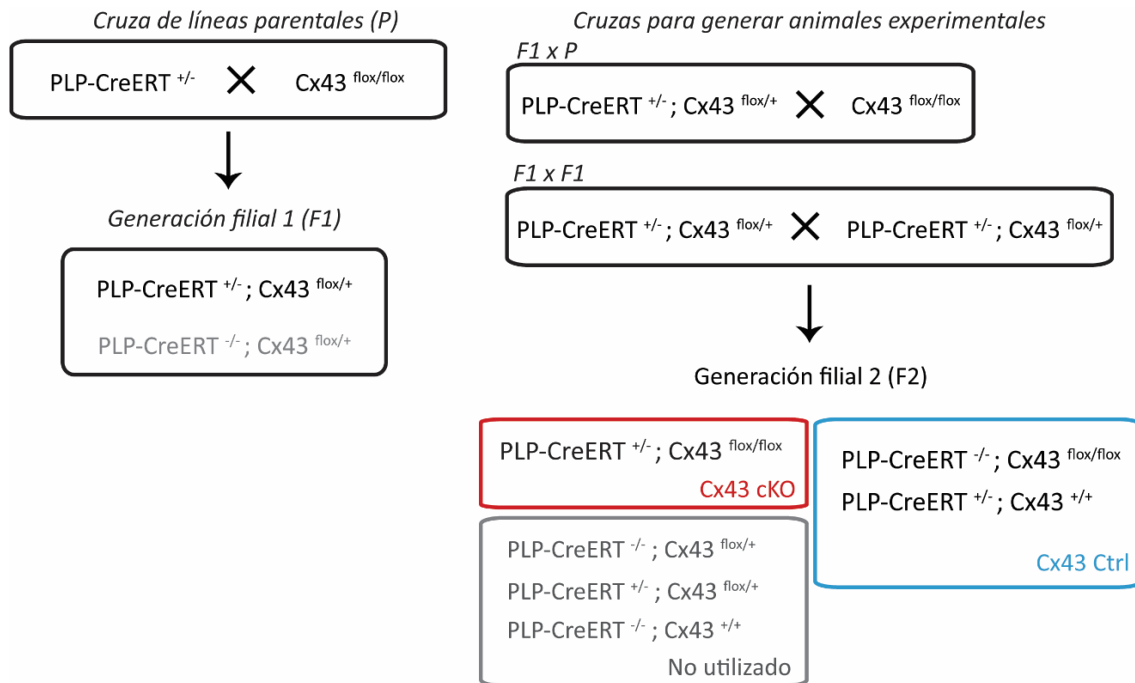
Cruza de líneas parentales (P)

PLP-CreERT $^{+/-}$ X Cx43 $^{flox/flox}$

Generación filial 1 (F1)

PLP-CreERT $^{+/-}$; Cx43 $^{flox/+}$

PLP-CreERT $^{-/-}$; Cx43 $^{flox/+}$

Cruzas para generar animales experimentales

F1 x P

PLP-CreERT $^{+/-}$; Cx43 $^{flox/+}$ X Cx43 $^{flox/flox}$

F1 x F1

PLP-CreERT $^{+/-}$; Cx43 $^{flox/+}$ X PLP-CreERT $^{+/-}$; Cx43 $^{flox/+}$

Generación filial 2 (F2)

PLP-CreERT $^{+/-}$; Cx43 $^{flox/flox}$
Cx43 cKO

PLP-CreERT $^{-/-}$; Cx43 $^{flox/flox}$
PLP-CreERT $^{+/-}$; Cx43 $^{+/+}$
Cx43 Ctrl

PLP-CreERT $^{-/-}$; Cx43 $^{flox/+}$
PLP-CreERT $^{+/-}$; Cx43 $^{flox/+}$
PLP-CreERT $^{-/-}$; Cx43 $^{+/+}$
No utilizado